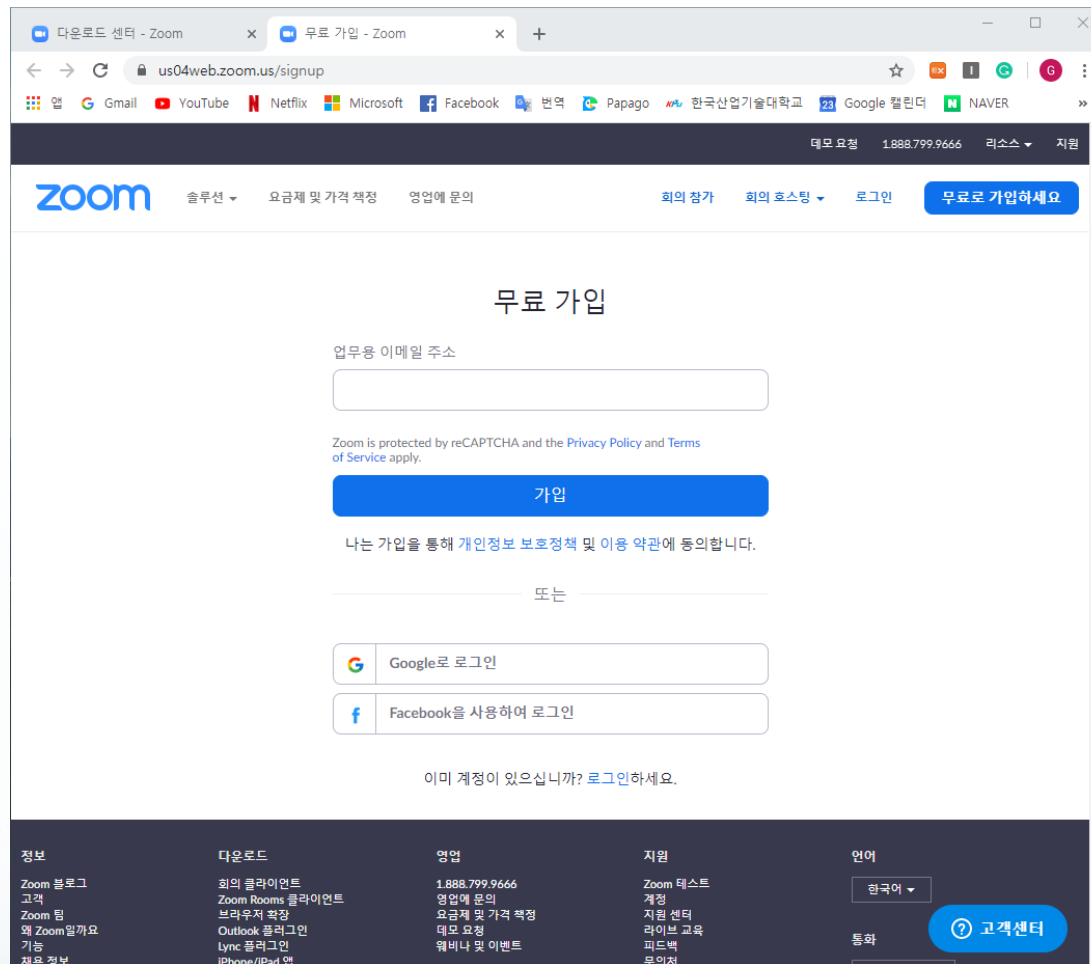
다운로드 센터 - Zoom
무료 가입 - Zoom
+
us04web.zoom.us/signup
앱 Gmail YouTube Netflix Microsoft Facebook 번역 Papago 한국산업기술대학교 Google 캘린더 NAVER

데모 요청 1.888.799.9666 리소스 지원

zoom 솔루션 요금제 및 가격 책정 영업에 문의 회의 참가 회의 호스팅 로그인 무료로 가입하세요

무료 가입

업무용 이메일 주소

Zoom is protected by reCAPTCHA and the Privacy Policy and Terms of Service apply.

가입

나는 가입을 통해 개인정보 보호정책 및 이용 약관에 동의합니다.

또는

Google로 로그인

Facebook을 사용하여 로그인

이미 계정이 있으십니까? 로그인하세요.

정보
Zoom 블로그
고객
Zoom 팀
왜 Zoom일까요
기능
채용 정보

다운로드
회의 클라이언트
Zoom Rooms 클라이언트
브라우저 확장
Outlook 플러그인
Lync 플러그인
iPhone/iPad 앱

영업
1.888.799.9666
영업에 문의
요금제 및 가격 책정
데모 요청
웨비나 및 이벤트

지원
Zoom 테스트
계정
지원 센터
라이브 교육
피드백
문의처

언어
한국어

통화

고객센터